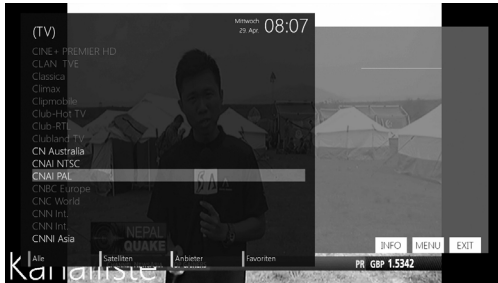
(TV)

Mittwoch 29. Apr. 08:07

CINE+ PREMIER HD
CLAN TVE
Classica
Climax
Clipmobile
Club-Hot TV
Club-RTL
Clubland TV
CN Australia
CNAI NTSC
CNAI PAL
CNBC Europe
CNC World
CNN Int.
CNN Int.
CNNI Asia

NEPAL QUAKE

INFO MENU EXIT

Alle
Satelliten
Anbieter
Favoriten

Kanalliste

PR GBP 1.5342